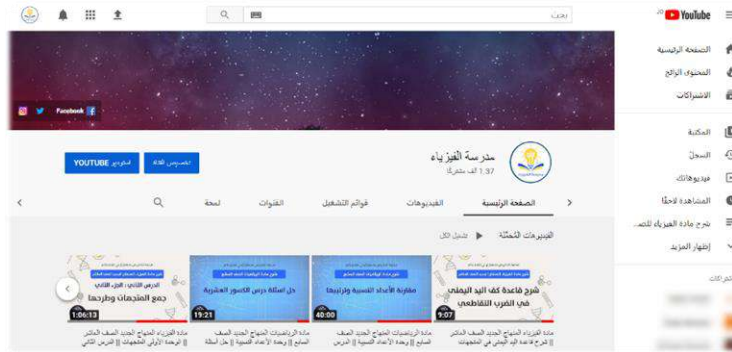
YouTube

بحث

الصفحة الرئيسية
المحتوى الرائج
الاشتراكات
المكتبة
السجل
فيديوهاتك
المشاهدة لاحقًا
شرح مادة الفيزياء للصف...
إظهار المزيد
اشتراكات

Facebook

مدرسة الفيزياء
1.37 ألف مشترك

تخصيص قناة
استوديو YOUTUBE

الصفحة الرئيسية
الفيديوهات
قوائم التشغيل
القنوات
لمحة

الفيديوهات المُحمَّلة
تشغيل الكل

شرح قاعدة كف اليد اليمنى في الضرب التقاطعي
9:07
مادة الفيزياء المنهاج الجديد الصف العاشر || شرح قاعدة كف اليد اليمنى في المتجهات

مقارنة الأعداد النسبية وترتيبها
40:00
مادة الرياضيات المنهاج الجديد الصف السابع || وحدة الأعداد النسبية || الدرس

حل أسئلة درس الكسور العشرية
19:21
مادة الرياضيات المنهاج الجديد الصف السابع || وحدة الأعداد النسبية || حل أسئلة

الدرس الثاني: الجزء الثاني
جمع المتجهات وطرحها
1:06:13
مادة الفيزياء المنهاج الجديد الصف العاشر || الوحدة الأولى: المتجهات || الدرس الثاني